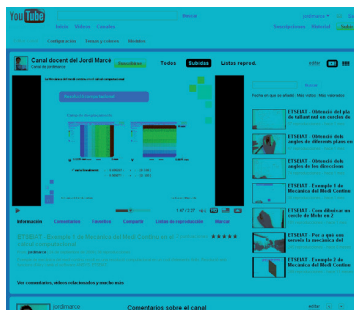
YouTube

Inicio Vídeos Canales

Canal docent del Jordi Marcé

Todos Subidos Listas reprod.

ETSEIAT - Obtenció del pla de tallantmal en escriba de...

ETSEIAT - Obtenció dels angles de diferents plans...

ETSEIAT - Obtenció dels angles de les direccions...

ETSEIAT - Exemple 1 de Mecànica del Medi Continu

ETSEIAT - Com dibuixar un cercle de Mohr en 3

ETSEIAT - Per a què ens serveix la mecànica del

ETSEIAT - Exemple 3 de Mecànica del Medi Continu

Información Comentarios Favoritos Compartir Listas de reproducción Marcar

ETSEIAT - Exemple 1 de Mecànica del Medi Continu 2/4

Ver comentarios, vídeos relacionados y mucho más

Comentarios sobre el canal